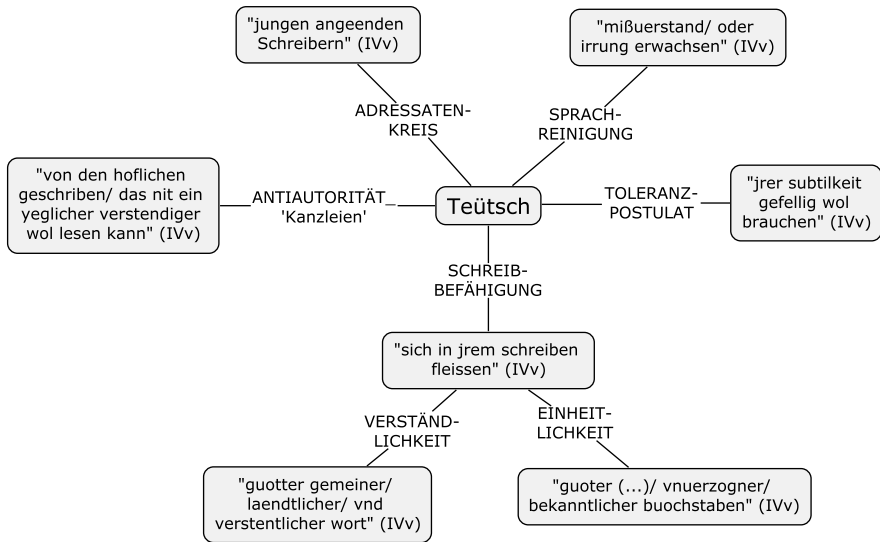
"jungen angeenden Schreibern" (IVv)

ADRESSATENKREIS

"mißuerstand/ oder irrung erwachsen" (IVv)

SPRACHREINIGUNG

"von den hoflichen geschriben/ das nit ein yeglicher verstendiger wol lesen kann" (IVv)

ANTIAUTORITÄT 'Kanzleien'

Teütsch

TOLERANZPOSTULAT

"jrer subtilkeit gefellig wol brauchen" (IVv)

SCHREIBBEFÄHIGUNG

"sich in jrem schreiben fleissen" (IVv)

VERSTÄNDLICHKEIT

EINHEITLICHKEIT

"guotter gemeiner/ laendtlicher/ vnd verstentlicher wort" (IVv)

"guoter (...)/ vnuerzogner/ bekanntlicher buochstaben" (IVv)